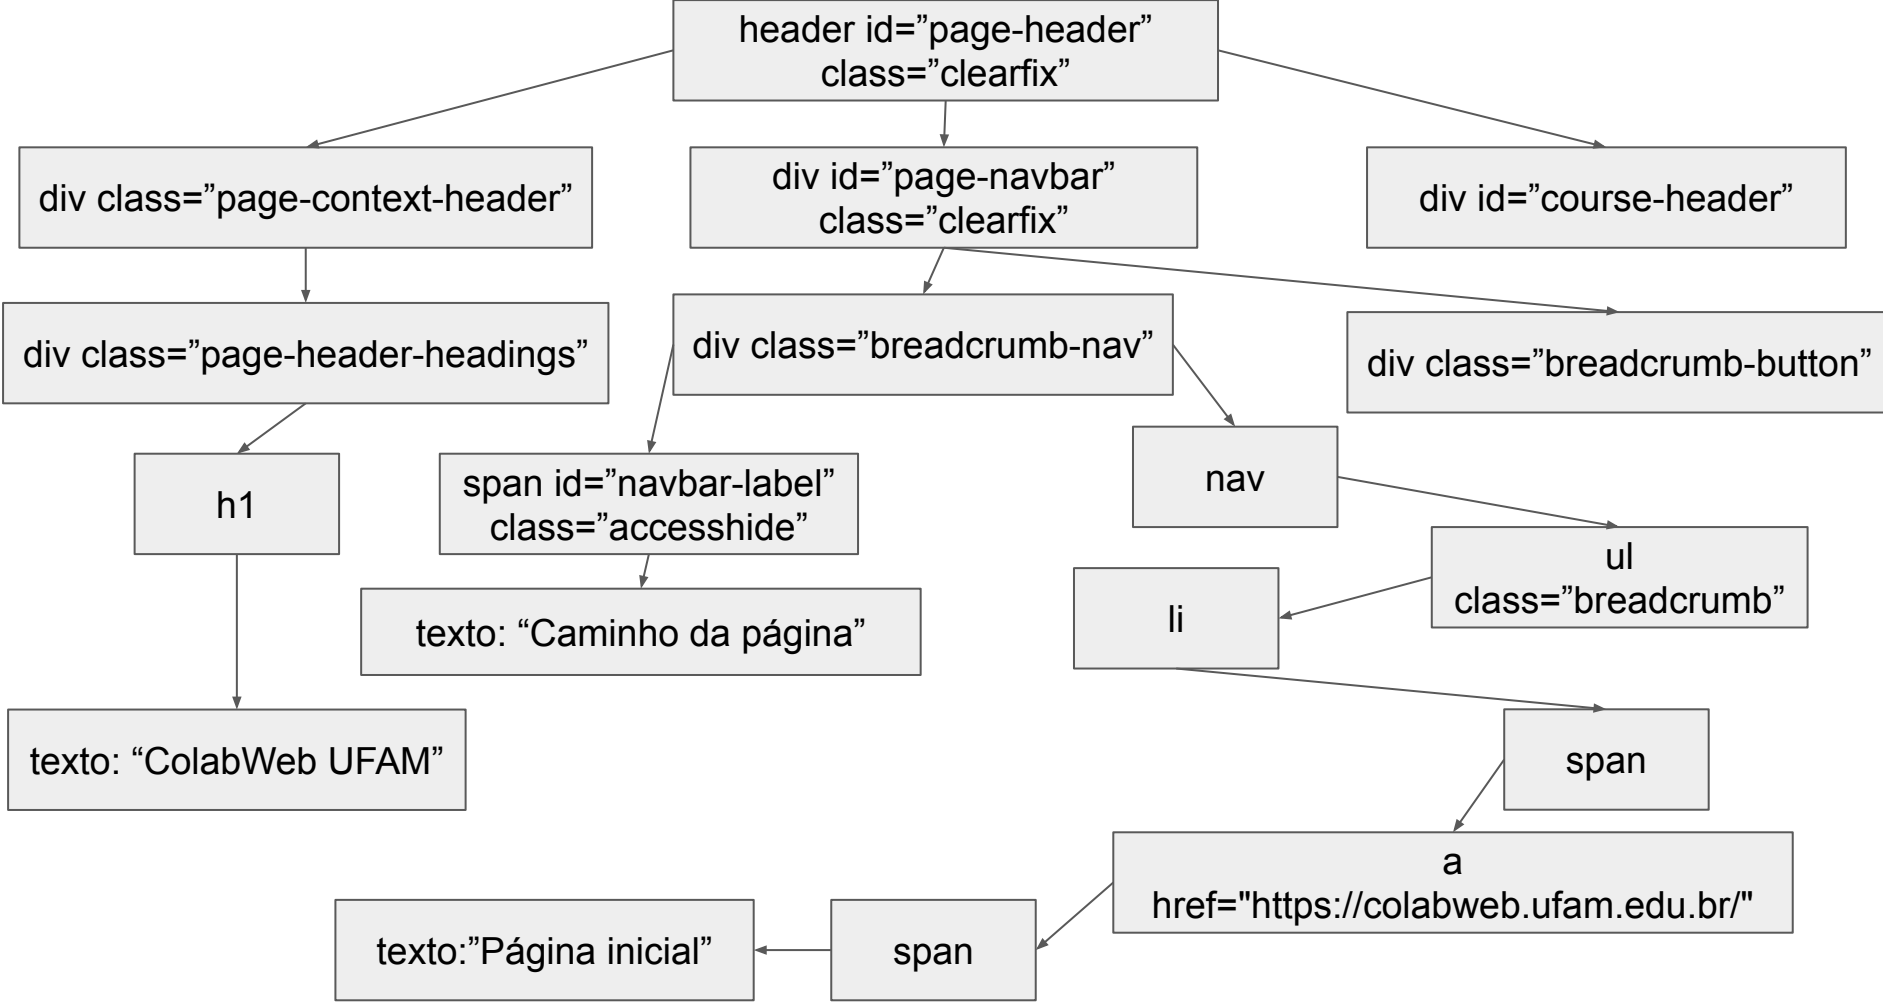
header id=”page-header” class=”clearfix”

div class=”page-context-header”

div id=”page-navbar” class=”clearfix”

div id=”course-header”

div class=”page-header-headings”

div class=”breadcrumb-nav”

div class=”breadcrumb-button”

h1

span id=”navbar-label” class=”accesshide”

nav

ul class=”breadcrumb”

li

texto: “Caminho da página”

texto: “ColabWeb UFAM”

span

a href="https://colabweb.ufam.edu.br/"

texto:”Página inicial”

span